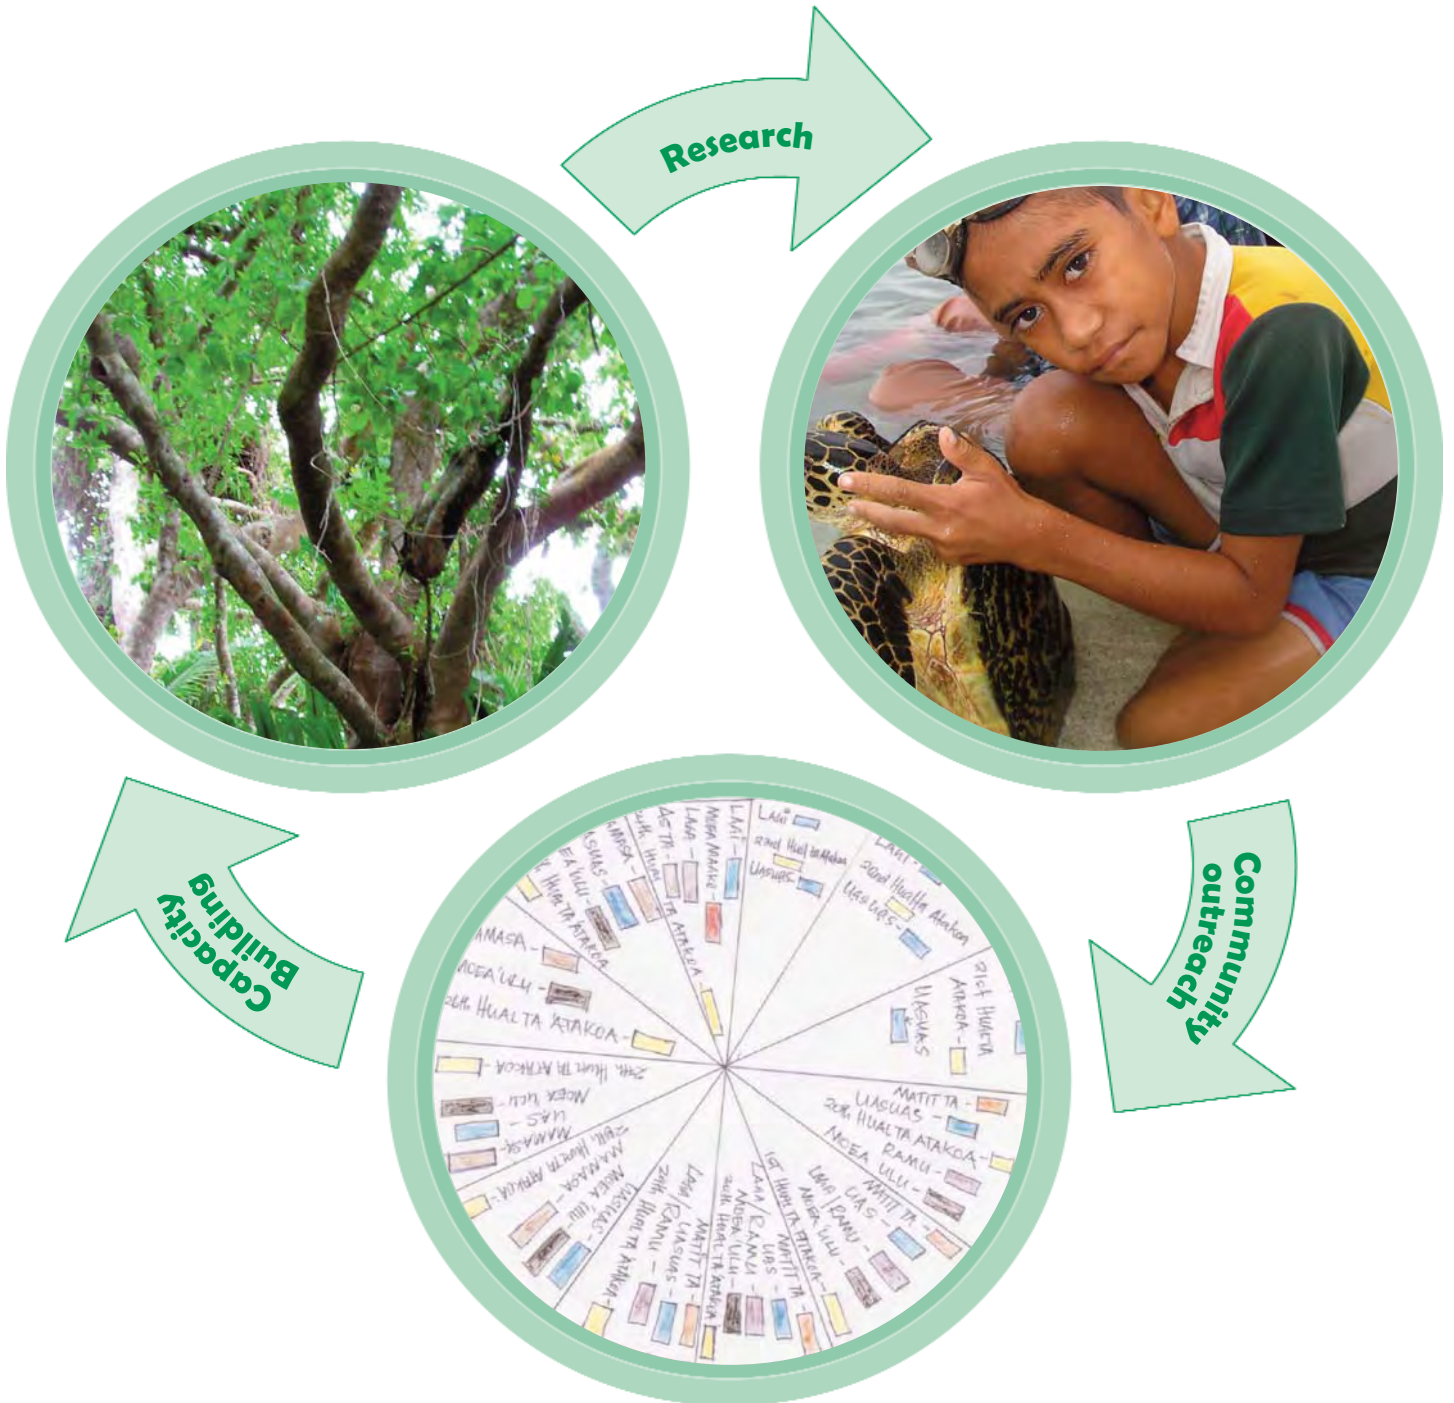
Research

Community outreach

Capacity Building

LAĀI -
2nd Hualta Atakoa
UASUAS -
LAĀI -
2nd Hualta Atakoa
UASUAS -
1st HUALTA ATAKOA -
UASUAS
MATIT TA -
UASUAS -
2nd HUALTA ATAKOA -
NOEA RAMU -
ULU -
MATIT TA -
UAS / RAMU -
NOEA ULU -
1st HUALTA ATAKOA -
MATIT TA -
UAS -
ZAAI / RAMU -
NOEA ULU -
2nd HUALTA ATAKOA -
MATIT TA -
LAAI / UASUAS -
2nd HUALTA RAMU -
UASUAS -
MAMASA -
NOEA ULU -
2nd HUALTA ATAKOA -
MAMASA -
UAS -
NOEA ULU -
2nd HUALTA ATAKOA -
2nd HUALTA ATAKOA -
NOEA 'ULU -
MAMASA -
NOEA ULU -
2nd HUALTA ATAKOA
UASUAS -
MAMASA -
AS TA -
1st HUALTA ATAKOA
LAAI -
NOEA MAAKE -
LAĀI -